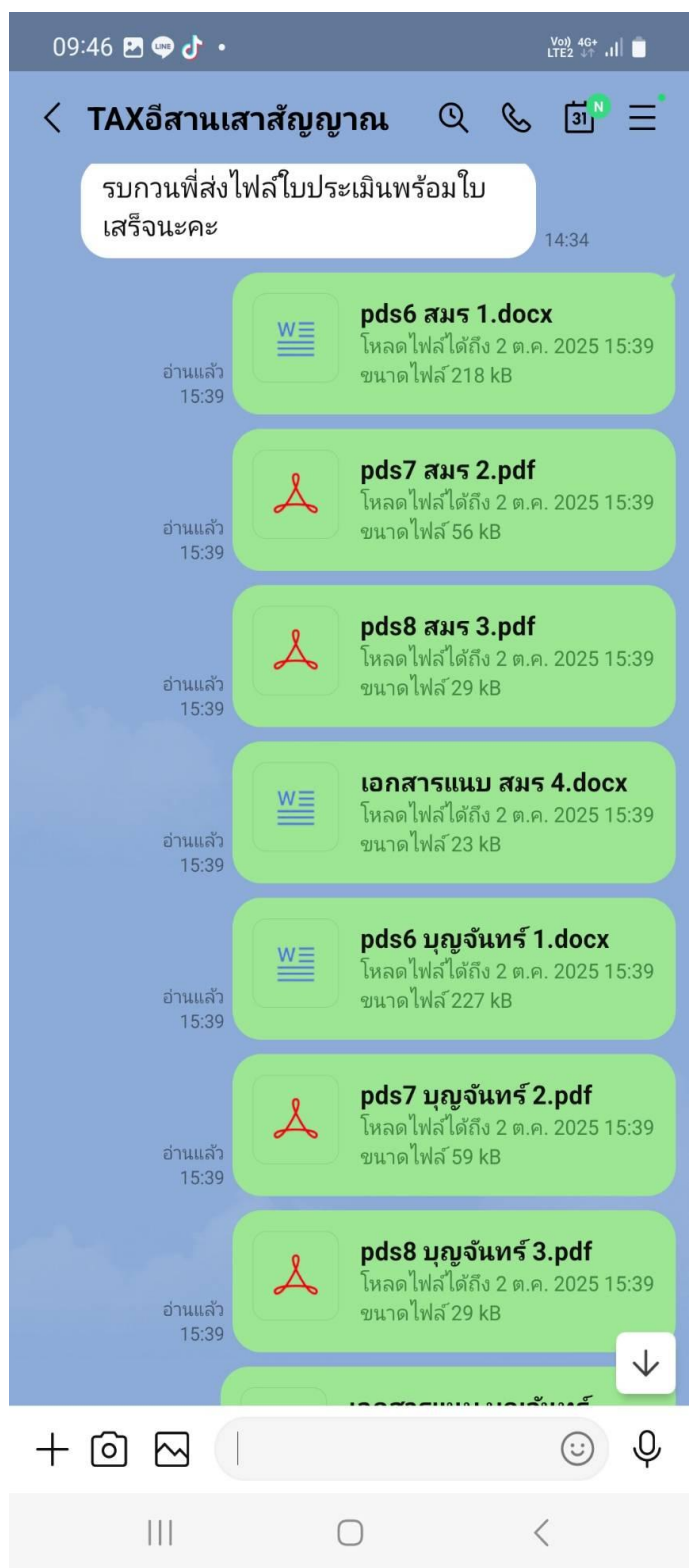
09:46

Vo)) 4G+ LTE2

TAXอีสานเสาสัญญาณ

31 N

รบกวนพี่ส่งไฟล์ใบประเมินพร้อมใบเสร็จนะคะ
14:34

pds6 สมร 1.docx
โหลดไฟล์ได้ถึง 2 ต.ค. 2025 15:39
ขนาดไฟล์ 218 kB
อ่านแล้ว 15:39

pds7 สมร 2.pdf
โหลดไฟล์ได้ถึง 2 ต.ค. 2025 15:39
ขนาดไฟล์ 56 kB
อ่านแล้ว 15:39

pds8 สมร 3.pdf
โหลดไฟล์ได้ถึง 2 ต.ค. 2025 15:39
ขนาดไฟล์ 29 kB
อ่านแล้ว 15:39

เอกสารแนบ สมร 4.docx
โหลดไฟล์ได้ถึง 2 ต.ค. 2025 15:39
ขนาดไฟล์ 23 kB
อ่านแล้ว 15:39

pds6 บุญจันทร์ 1.docx
โหลดไฟล์ได้ถึง 2 ต.ค. 2025 15:39
ขนาดไฟล์ 227 kB
อ่านแล้ว 15:39

pds7 บุญจันทร์ 2.pdf
โหลดไฟล์ได้ถึง 2 ต.ค. 2025 15:39
ขนาดไฟล์ 59 kB
อ่านแล้ว 15:39

pds8 บุญจันทร์ 3.pdf
โหลดไฟล์ได้ถึง 2 ต.ค. 2025 15:39
ขนาดไฟล์ 29 kB
อ่านแล้ว 15:39

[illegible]